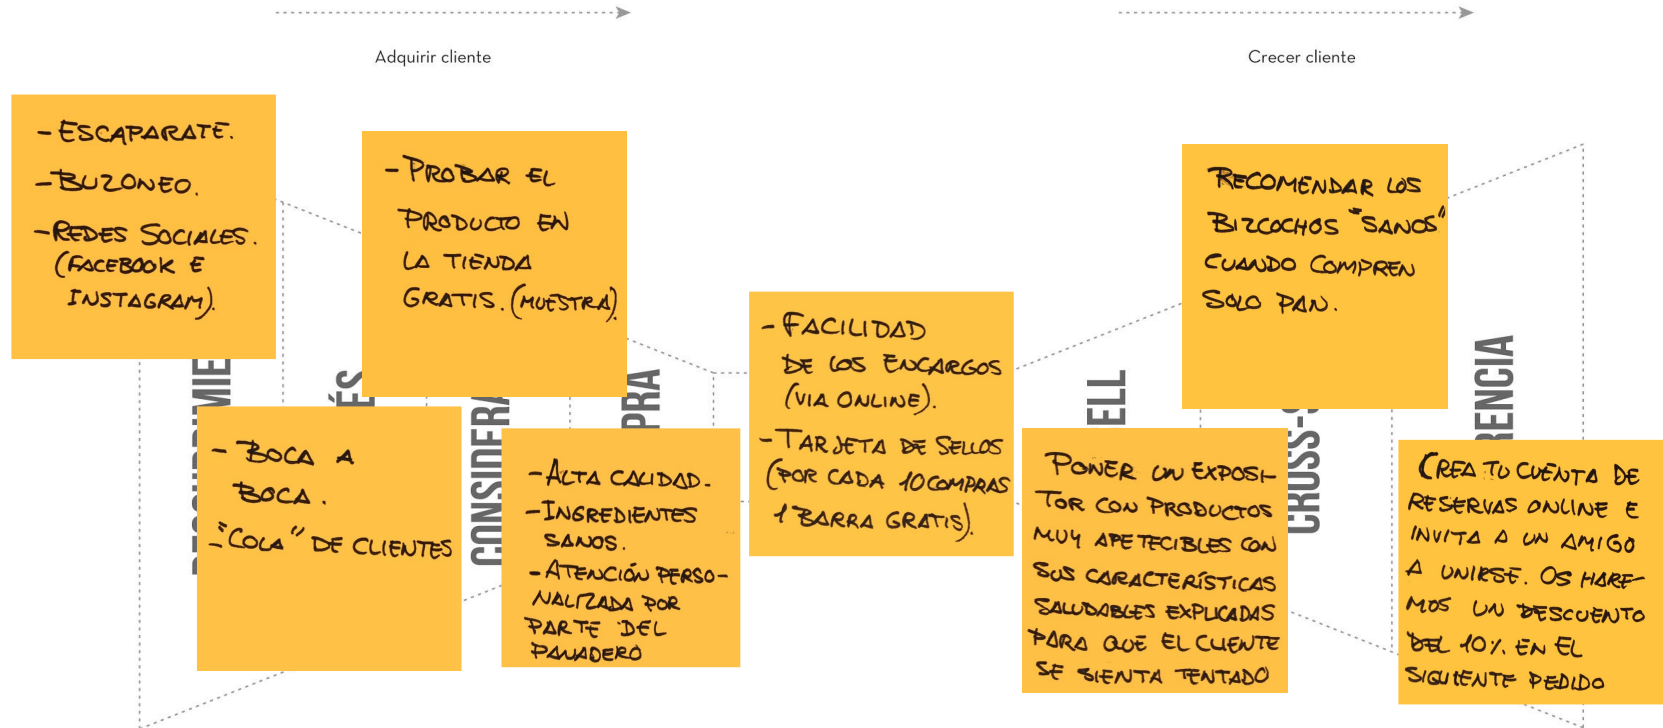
Adquirir cliente

Crecer cliente

- ESCAPARATE.
- BUZONEO.
- REDES SOCIALES. (FACEBOOK E INSTAGRAM).

- PROBAR EL PRODUCTO EN LA TIENDA GRATIS. (MUESTRA)

- FACILIDAD DE LOS ENCARGOS (VIA ONLINE).
- TARJETA DE SELLOS (POR CADA 10 COMPRAS 1 BARRA GRATIS).

RECOMENDAR LOS BIZCOCHOS "SANOS" CUANDO COMPREN SOLO PAN.

- BOCA A BOCA.
- "COLA" DE CLIENTES

- ALTA CALIDAD.
- INGREDIENTES SANOS.
- ATENCIÓN PERSONALIZADA POR PARTE DEL PANADERO

PONER UN EXPOSITOR CON PRODUCTOS MUY APETECIBLES CON SUS CARACTERÍSTICAS SALUDABLES EXPLICADAS PARA QUE EL CLIENTE SE SIENTA TENTADO

CREA TU CUENTA DE RESERVAS ONLINE E INVITA A UN AMIGO A UNIRSE. OS HAREMOS UN DESCUENTO DEL 10% EN EL SIGUIENTE PEDIDO

DESCUBRIMIE
ÉS
CONSIDERA
PRA
ELL
CROSS-S
RENCIA